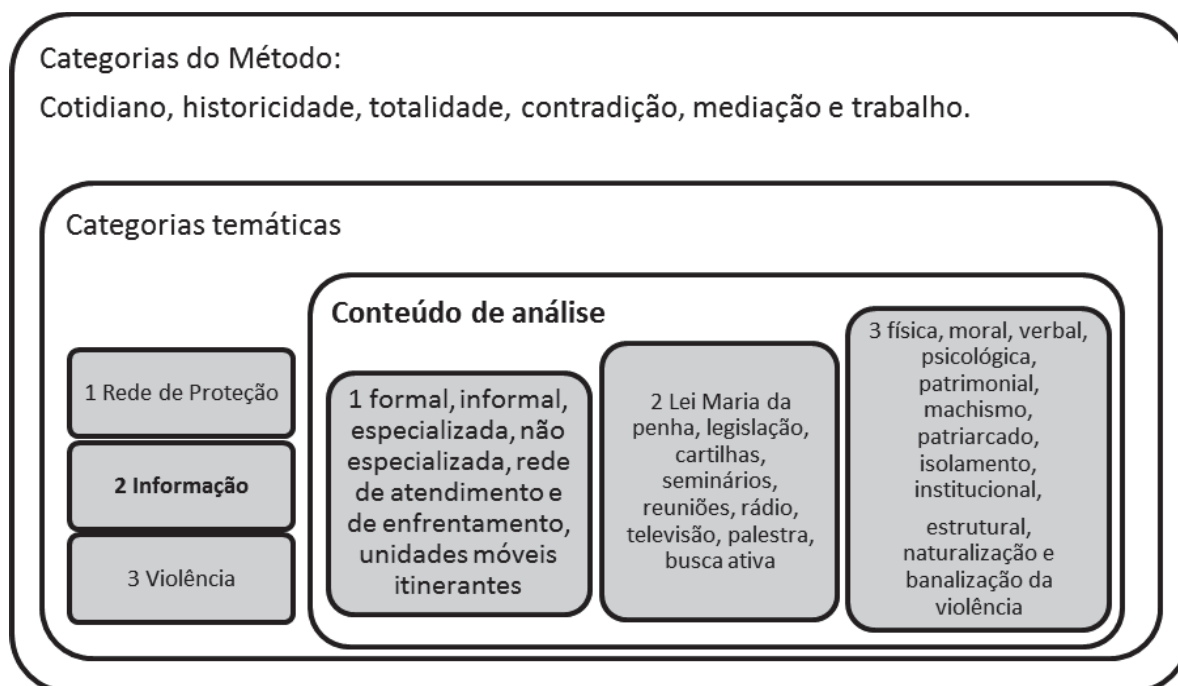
Categorias do Método:

Cotidiano, historicidade, totalidade, contradição, mediação e trabalho.

Categorias temáticas

1 Rede de Proteção

2 Informação

3 Violência

Conteúdo de análise

1 formal, informal, especializada, não especializada, rede de atendimento e de enfrentamento, unidades móveis itinerantes

2 Lei Maria da penha, legislação, cartilhas, seminários, reuniões, rádio, televisão, palestra, busca ativa

3 física, moral, verbal, psicológica, patrimonial, machismo, patriarcado, isolamento, institucional,

estrutural, naturalização e banalização da violência